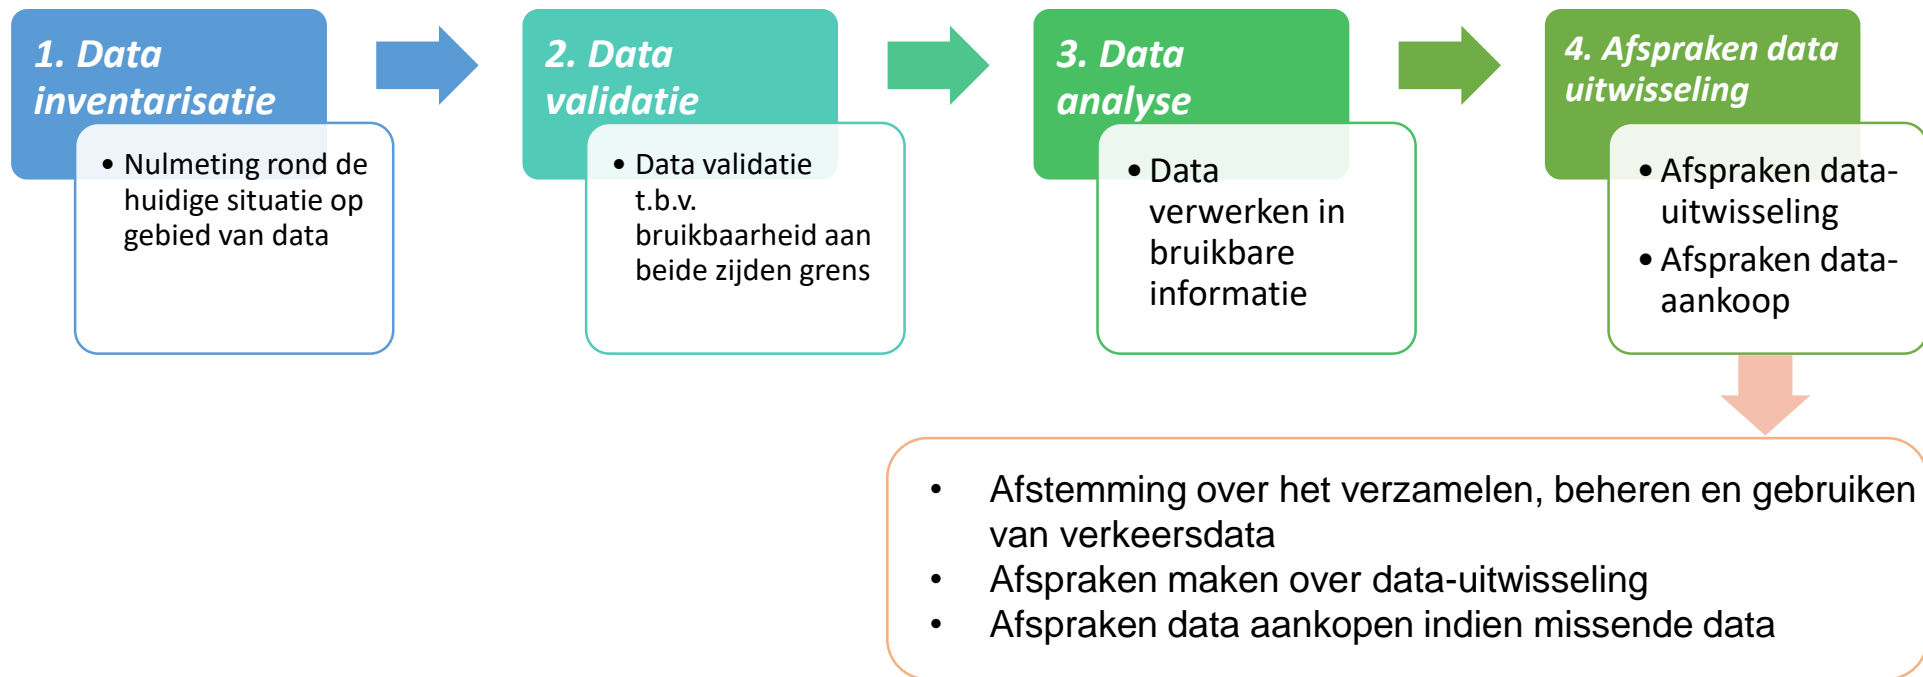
1. Data inventarisatie

• Nulmeting rond de huidige situatie op gebied van data

2. Data validatie

• Data validatie t.b.v. bruikbaarheid aan beide zijden grens

3. Data analyse

• Data verwerken in bruikbare informatie

4. Afspraken data uitwisseling

• Afspraken data-uitwisseling
• Afspraken data-aankoop

• Afstemming over het verzamelen, beheren en gebruiken van verkeersdata
• Afspraken maken over data-uitwisseling
• Afspraken data aankopen indien missende data